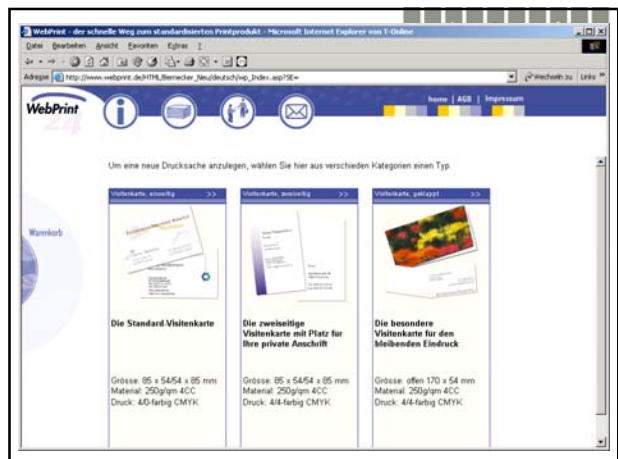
WebPrint - der schnelle Weg zum standardisierten Printprodukt - Microsoft Internet Explorer von T-Online

Datei Bearbeiten Ansicht Favoriten Extras ?

Adresse http://www.webprint.de/HTML/Bernecker_Neu/deutsch/wp_Index.asp?SE=

Wechseln zu Links

WebPrint 24

home | AGB | Impressum

Um eine neue Drucksache anzulegen, wählen Sie hier aus verschieden Kategorien einen Typ.

Warenkorb

| Visitenkarte, einseitig >> | Visitenkarte, zweiseitig >> | Visitenkarte, geklappt >> |
|---|---|---|
| Die Standard-Visitenkarte | Die zweiseitige Visitenkarte mit Platz für Ihre private Anschrift | Die besondere Visitenkarte für den bleibenden Eindruck |
| Grösse: 85 x 54/54 x 85 mm Material: 250g/qm 4CC Druck: 4/0-farbig CMYK | Grösse: 85 x 54/54 x 85 mm Material: 250g/qm 4CC Druck: 4/4-farbig CMYK | Grösse: offen 170 x 54 mm Material: 250g/qm 4CC Druck: 4/4-farbig CMYK |